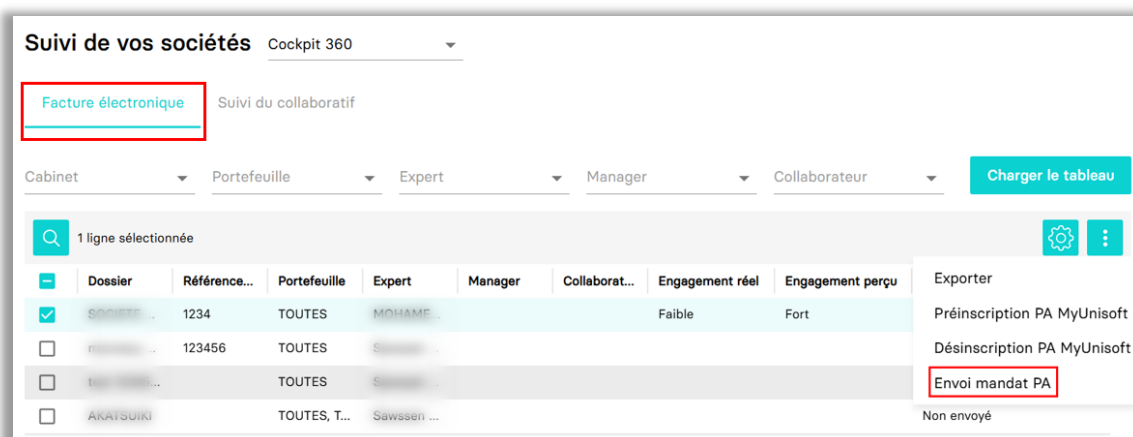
Suivi de vos sociétés Cockpit 360

Facture électronique Suivi du collaboratif

Cabinet Portefeuille Expert Manager Collaborateur Charger le tableau

1 ligne sélectionnée

| | Dossier | Référence... | Portefeuille | Expert | Manager | Collaborat... | Engagement réel | Engagement perçu |
|---|---|---|---|---|---|---|---|---|
| ☑ | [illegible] | 1234 | TOUTES | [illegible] | | | Faible | Fort |
| ☐ | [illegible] | 123456 | TOUTES | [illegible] | | | | |
| ☐ | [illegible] | | TOUTES | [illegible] | | | | |
| ☐ | AKATSUKI | | TOUTES, T... | Sawssen ... | | | | |

Exporter
Préinscription PA MyUnisoft
Désinscription PA MyUnisoft
Envoi mandat PA

Non envoyé